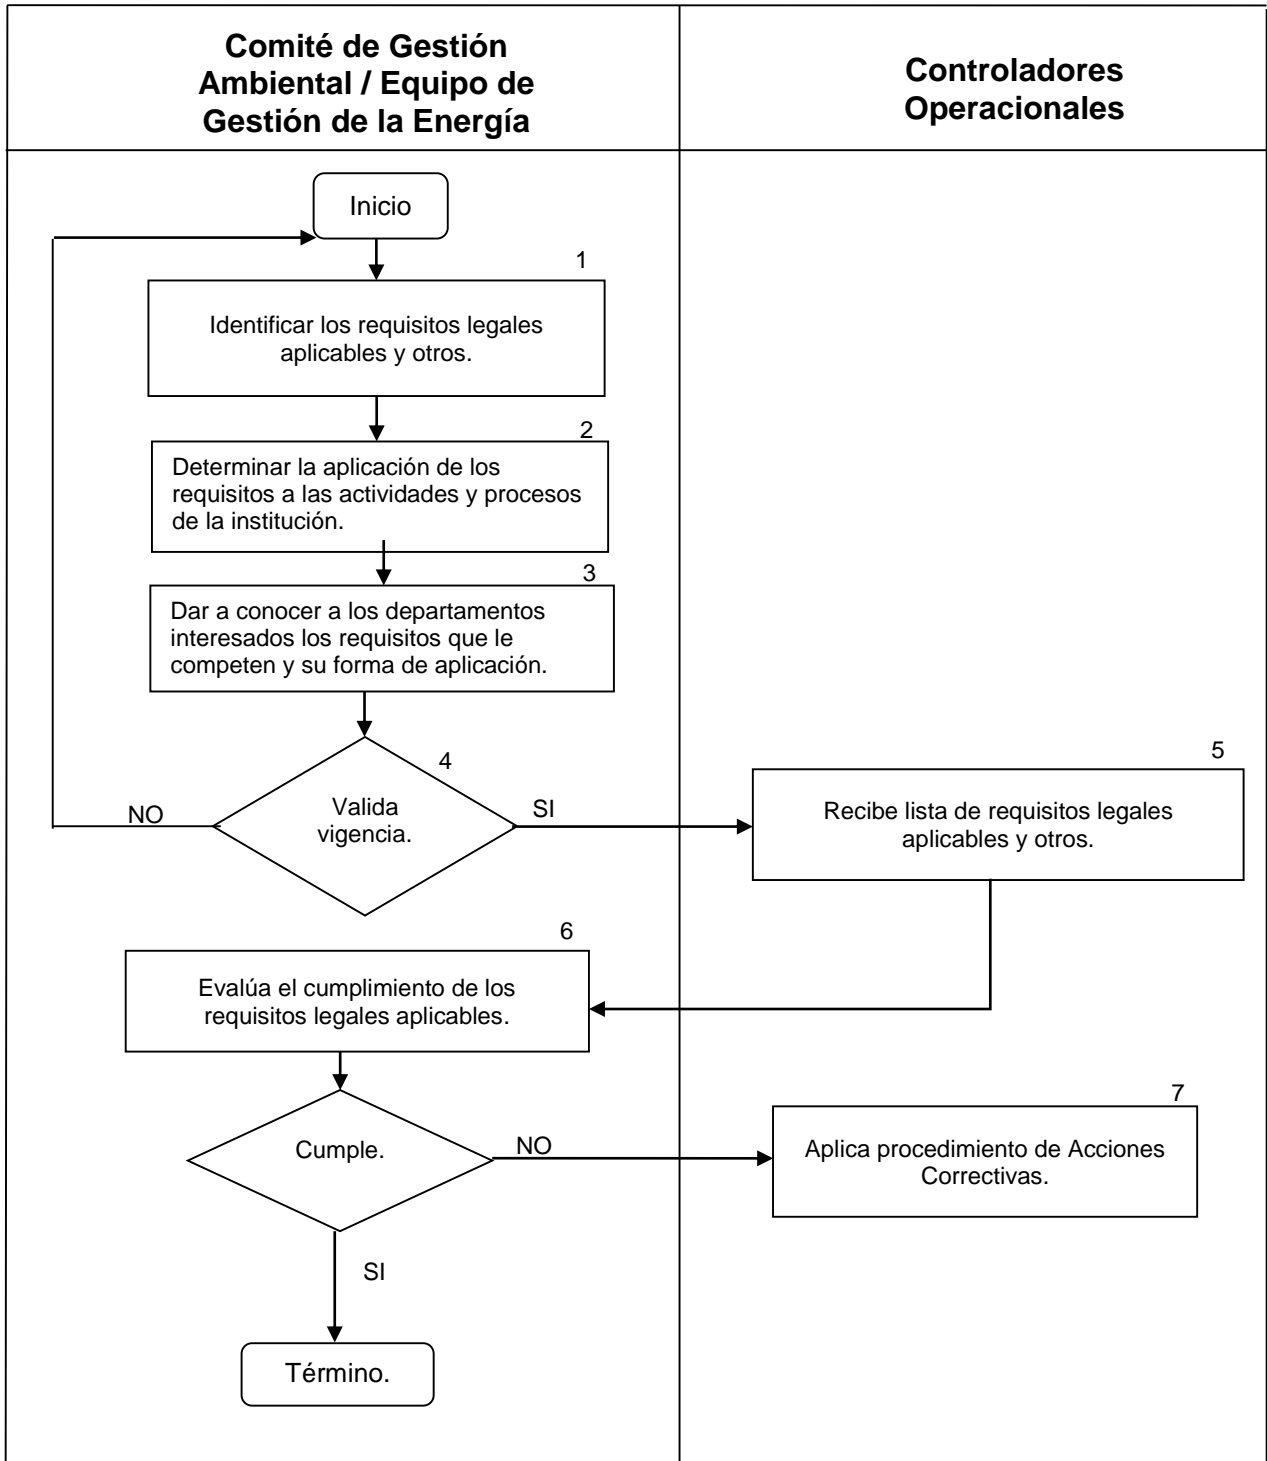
Comité de Gestión Ambiental / Equipo de Gestión de la Energía

Controladores Operacionales

Inicio

1

Identificar los requisitos legales aplicables y otros.

2

Determinar la aplicación de los requisitos a las actividades y procesos de la institución.

3

Dar a conocer a los departamentos interesados los requisitos que le competen y su forma de aplicación.

4

Valida vigencia.

NO

SI

5

Recibe lista de requisitos legales aplicables y otros.

6

Evalúa el cumplimiento de los requisitos legales aplicables.

Cumple.

NO

7

Aplica procedimiento de Acciones Correctivas.

SI

Término.